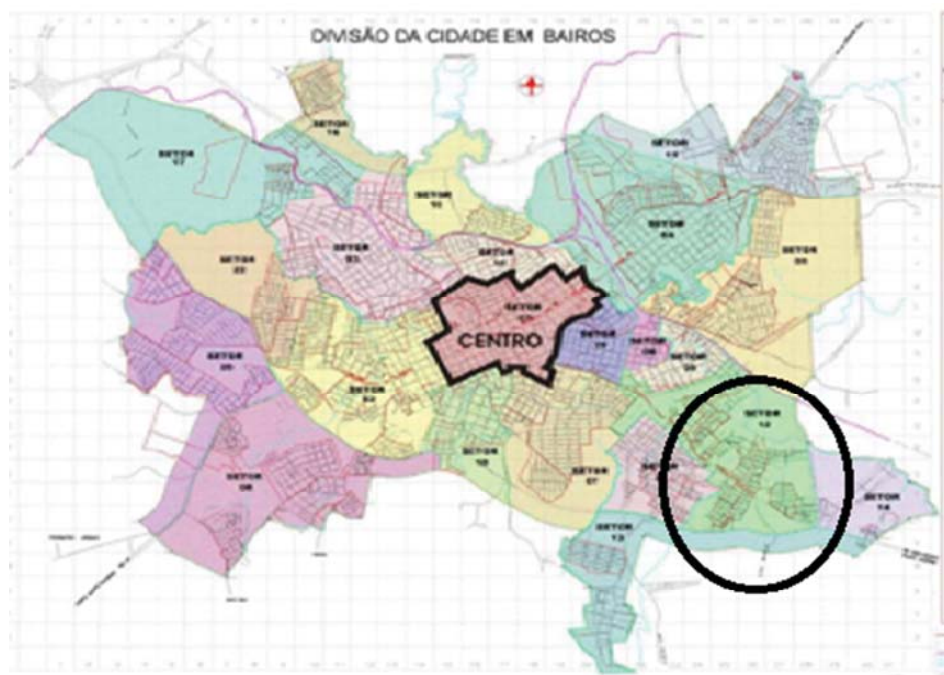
DIVISÃO DA CIDADE EM BAIROS

SETOR 17

SETOR 16

SETOR 10

SETOR 12

SETOR 04

SETOR 05

SETOR 22

SETOR 03

SETOR 14

SETOR 01

CENTRO

SETOR 11

SETOR 08

SETOR 09

SETOR 20

SETOR 02

SETOR 13

SETOR 07

SETOR 06

SETOR 15

SETOR 18

SETOR 14